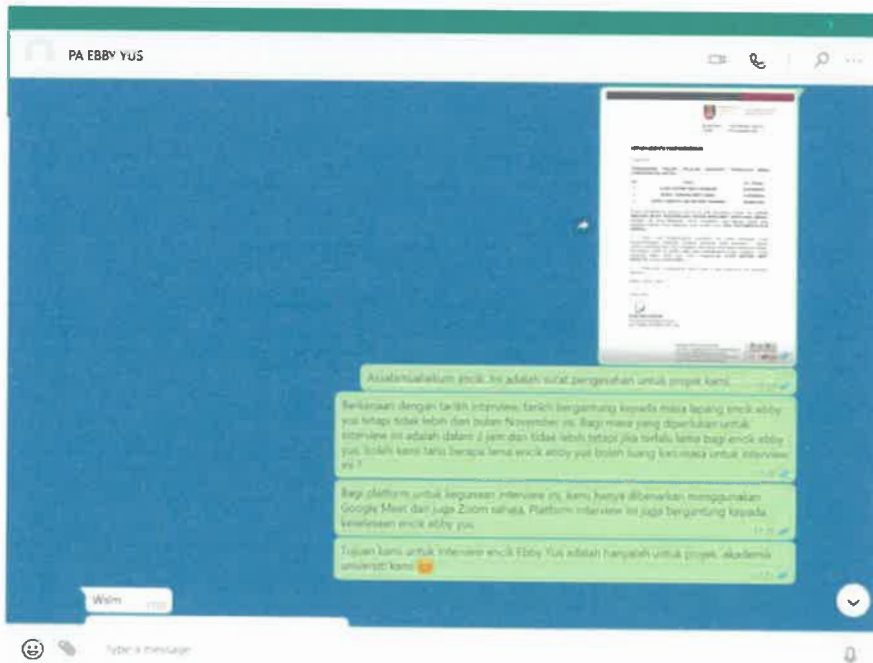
PA EBBY YUS

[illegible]

Assalamualaikum encik. Ini adalah surat pengesahan untuk projek kami.

Berkenaan dengan tarikh interview, tarikh bergantung kepada masa lapang encik ebby yus tetapi tidak lebih dari bulan November ini. Bagi masa yang diperlukan untuk interview ini adalah dalam 2 jam dan tidak lebih tetapi jika terlalu lama bagi encik ebby yus, boleh kami tahu berapa lama encik ebby yus boleh luang kan masa untuk interview ini ?

Bagi platform untuk kegunaan interview ini, kami hanya dibenarkan menggunakan Google Meet dan juga Zoom sahaja. Platform interview ini juga bergantung kepada keselesaan encik ebby yus.

Tujuan kami untuk interview encik Ebby Yus adalah hanyalah untuk projek akademik universiti kami

Wslm

Type a message